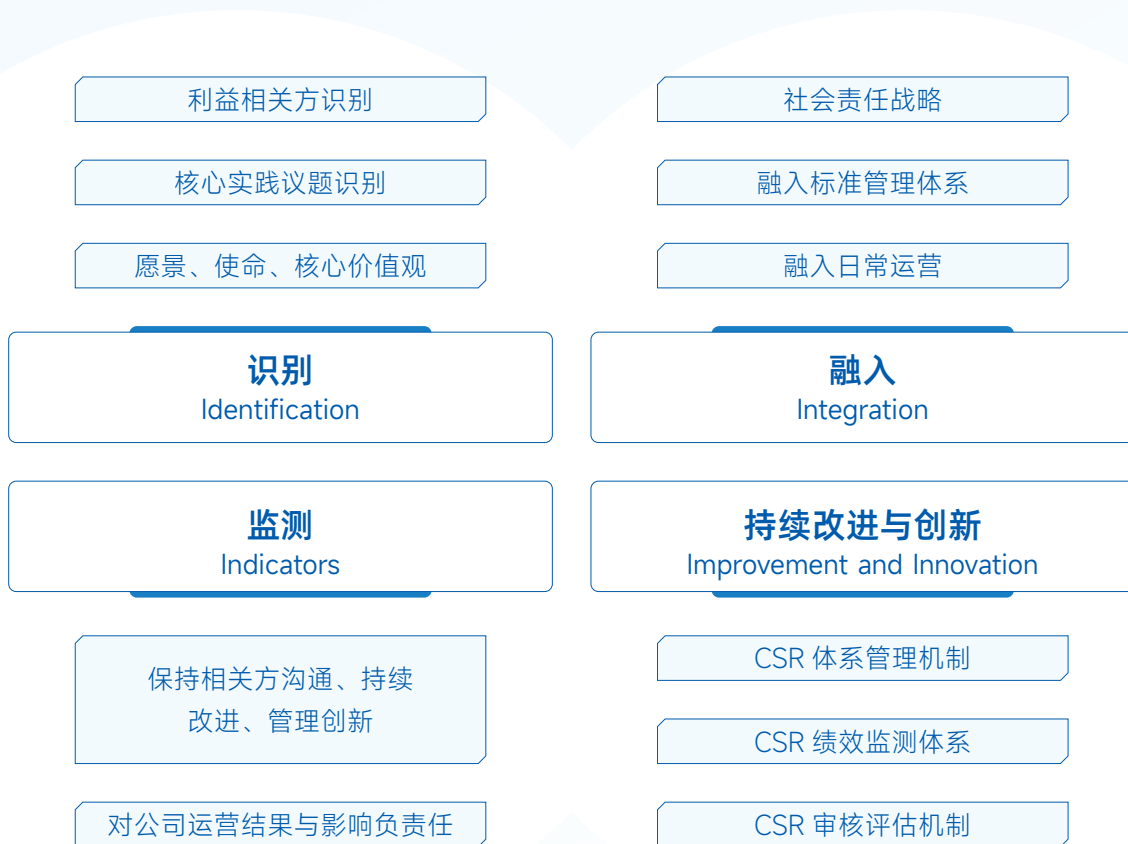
利益相关方识别

核心实践议题识别

愿景、使命、核心价值观

识别
Identification

社会责任战略

融入标准管理体系

融入日常运营

融入
Integration

监测
Indicators

保持相关方沟通、持续改进、管理创新

对公司运营结果与影响负责任

持续改进与创新
Improvement and Innovation

CSR 体系管理机制

CSR 绩效监测体系

CSR 审核评估机制